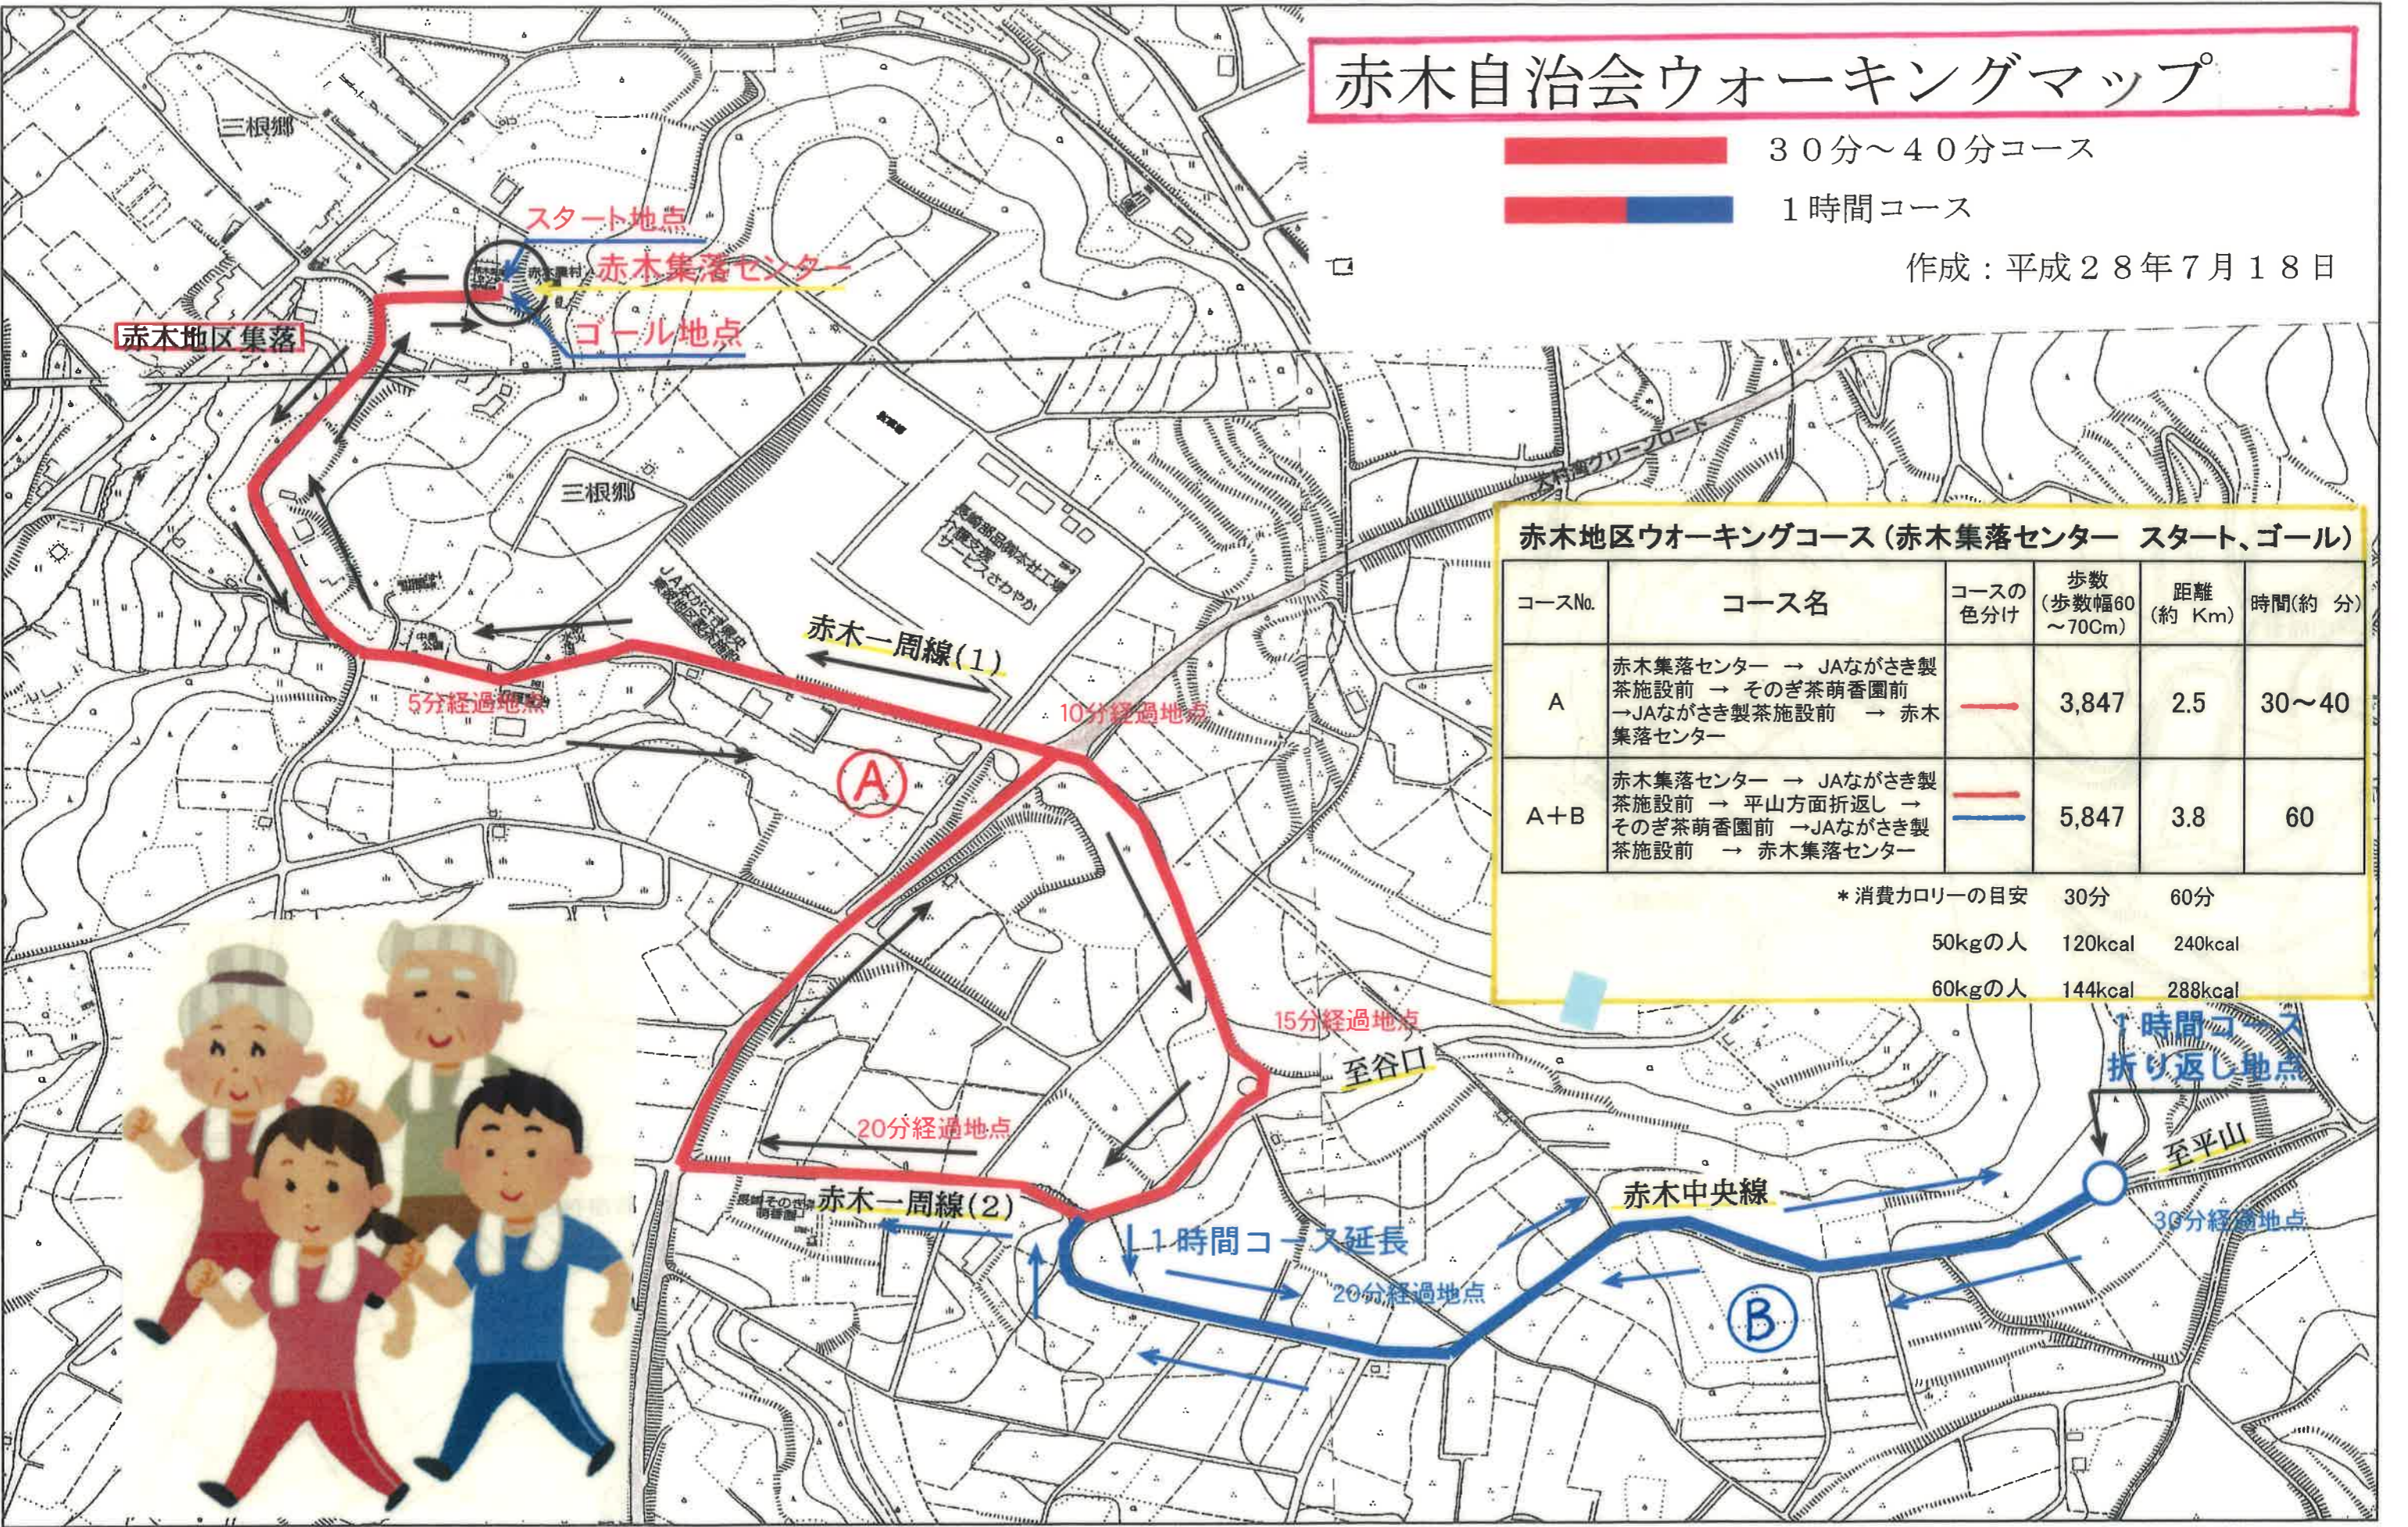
赤木自治会ウォーキングマップ

３０分～４０分コース

１時間コース

作成：平成２８年７月１８日

三根郷

スタート地点

赤木集落センター

ゴール地点

赤木地区集落

三根郷

大村西グリーンロード

赤木一周線(１)

5分経過地点

10分経過地点

Ⓐ

15分経過地点

至谷口

20分経過地点

赤木一周線(２)

1時間コース延長

20分経過地点

赤木中央線

Ⓑ

30分経過地点

1時間コース
折り返し地点

至平山

赤木地区ウォーキングコース（赤木集落センター　スタート、ゴール）

| コースNo. | コース名 | コースの色分け | 歩数（歩数幅60～70Cm） | 距離（約 Km） | 時間(約 分) |
|---|---|---|---|---|---|
| A | 赤木集落センター　→　JAながさき製茶施設前　→　そのぎ茶萌香園前　→JAながさき製茶施設前　→　赤木集落センター | | 3,847 | 2.5 | 30～40 |
| A+B | 赤木集落センター　→　JAながさき製茶施設前　→　平山方面折返し　→　そのぎ茶萌香園前　→JAながさき製茶施設前　→　赤木集落センター | | 5,847 | 3.8 | 60 |

＊消費カロリーの目安　30分　60分
50kgの人　120kcal　240kcal
60kgの人　144kcal　288kcal